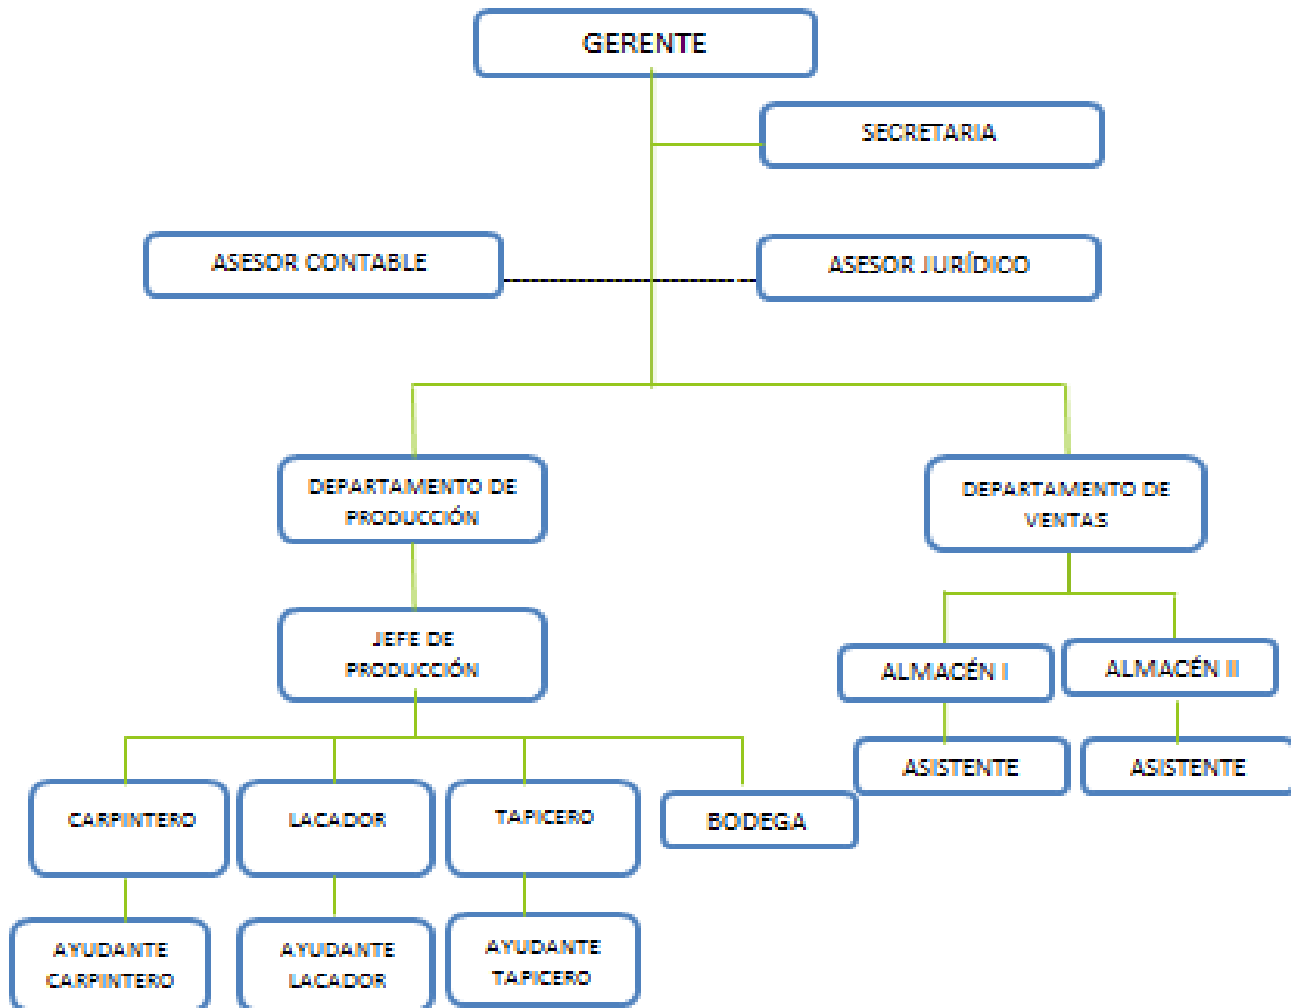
GERENTE

SECRETARIA

ASESOR CONTABLE

ASESOR JURÍDICO

DEPARTAMENTO DE PRODUCCIÓN

DEPARTAMENTO DE VENTAS

JEFE DE PRODUCCIÓN

ALMACÉN I

ALMACÉN II

ASISTENTE

ASISTENTE

CARPINTERO

LACADOR

TAPICERO

BODEGA

AYUDANTE CARPINTERO

AYUDANTE LACADOR

AYUDANTE TAPICERO